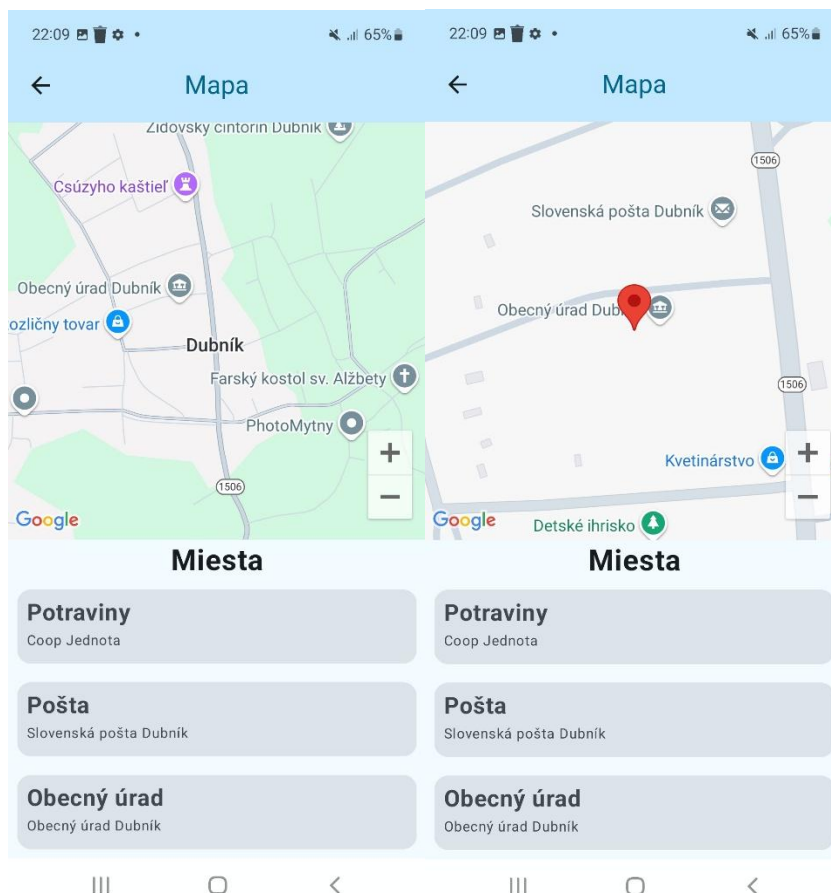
22:09 65%

←

Mapa

Židovský cintorín Dubník

Csúzyho kaštieľ

Obecný úrad Dubník

ozličný tovar

Dubník

Farský kostol sv. Alžbety

PhotoMytny

1506

+

−

Google

Miesta

Potraviny

Coop Jednota

Pošta

Slovenská pošta Dubník

Obecný úrad

Obecný úrad Dubník

22:09 65%

←

Mapa

1506

Slovenská pošta Dubník

Obecný úrad Dub

1506

Kvetinárstvo

+

−

Google

Detské ihrisko

Miesta

Potraviny

Coop Jednota

Pošta

Slovenská pošta Dubník

Obecný úrad

Obecný úrad Dubník